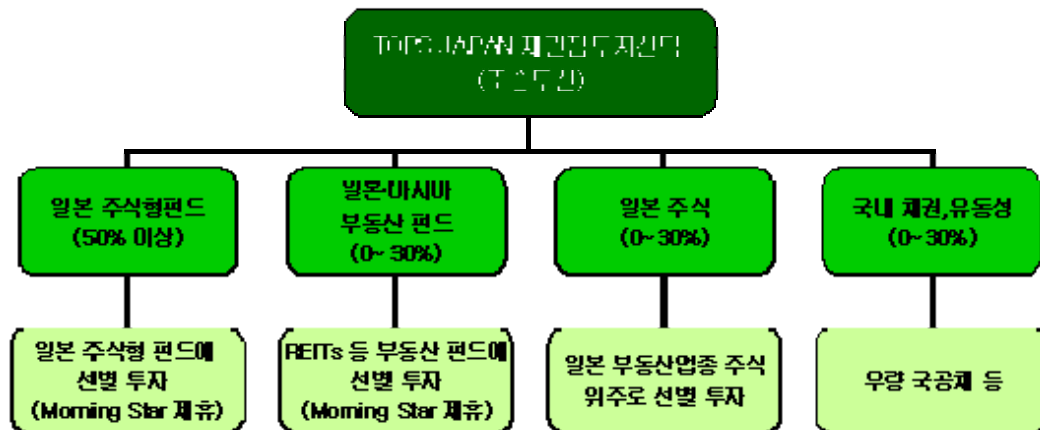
TOPS JAPAN 재간접투자신탁
([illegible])

일본 주식형펀드
(50% 이상)

일본·아시아
부동산 펀드
(0~ 30%)

일본 주식
(0~ 30%)

국내 채권,유동성
(0~ 30%)

일본 주식형 펀드에
선별 투자
(Morning Star 제휴)

REITs 등 부동산 펀드에
선별 투자
(Morning Star 제휴)

일본 부동산업종 주식
위주로 선별 투자

우량 국공채 등